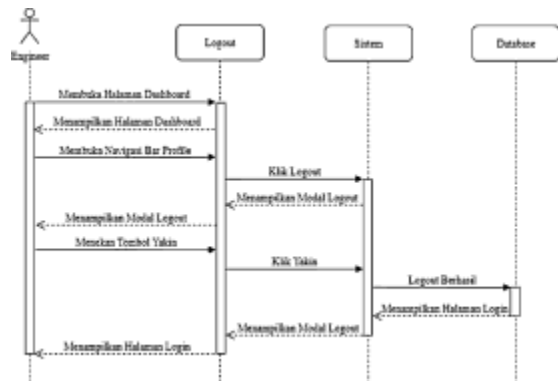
Engineer

Logout

Sistem

Database

Membuka Halaman Dashboard

Menampilkan Halaman Dashboard

Membuka Navigasi Bar Profile

Klik Logout

Menampilkan Modal Logout

Menampilkan Modal Logout

Menekan Tombol Yakin

Klik Yakin

Logout Berhasil

Menampilkan Halaman Login

Menampilkan Modal Logout

Menampilkan Halaman Login